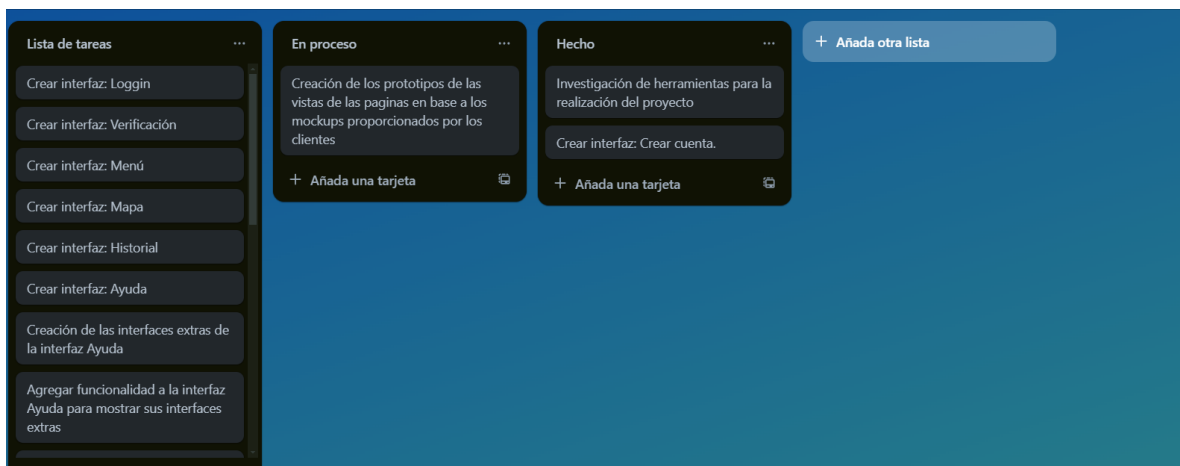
Lista de tareas ···

Crear interfaz: Loggin

Crear interfaz: Verificación

Crear interfaz: Menú

Crear interfaz: Mapa

Crear interfaz: Historial

Crear interfaz: Ayuda

Creación de las interfaces extras de la interfaz Ayuda

Agregar funcionalidad a la interfaz Ayuda para mostrar sus interfaces extras

En proceso ···

Creación de los prototipos de las vistas de las paginas en base a los mockups proporcionados por los clientes

+ Añada una tarjeta

Hecho ···

Investigación de herramientas para la realización del proyecto

Crear interfaz: Crear cuenta.

+ Añada una tarjeta

+ Añada otra lista